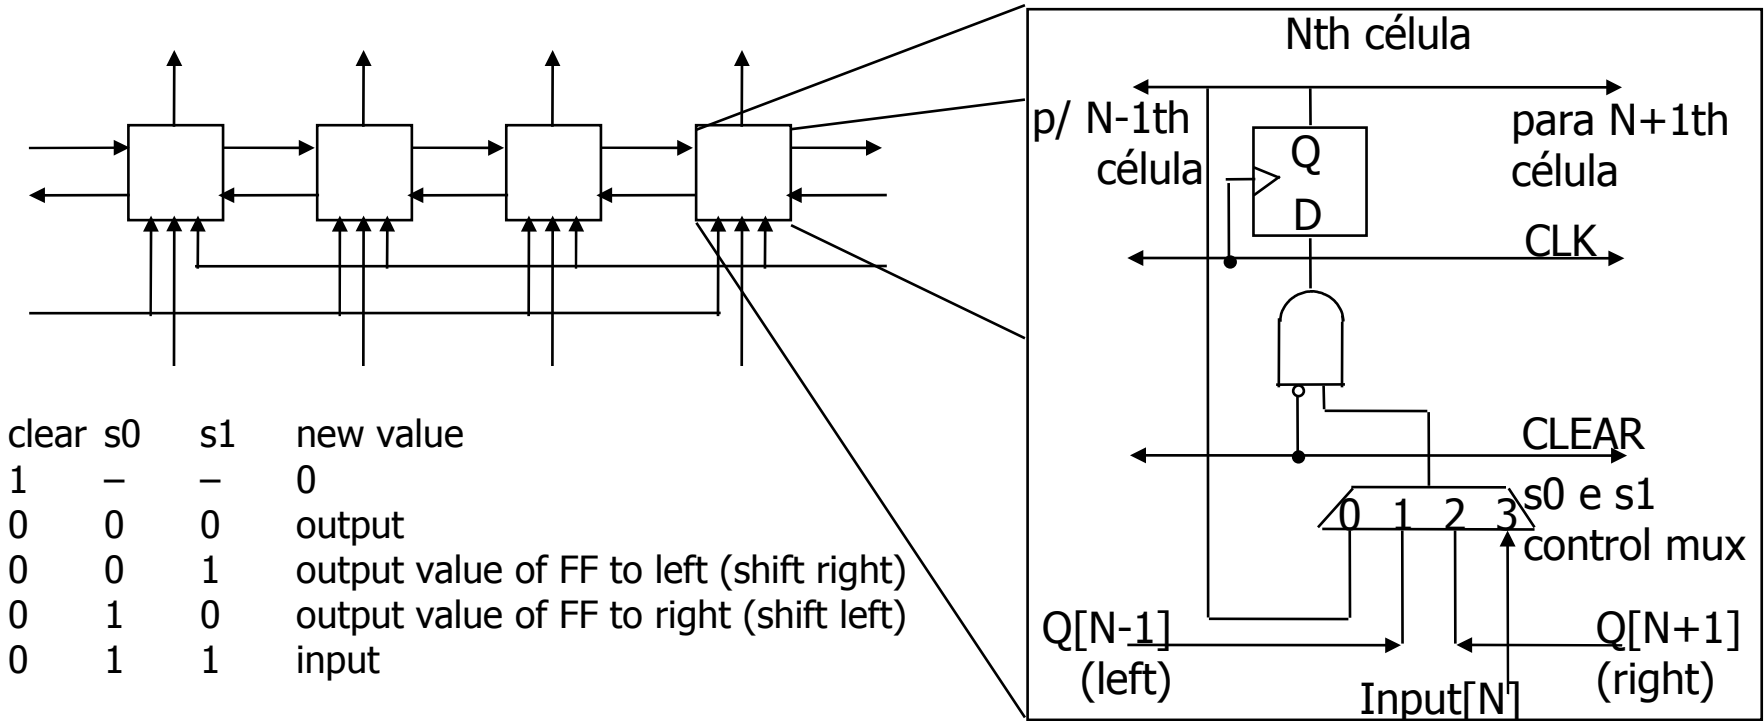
| clear | s0 | s1 | new value |
|---|---|---|---|
| 1 | – | – | 0 |
| 0 | 0 | 0 | output |
| 0 | 0 | 1 | output value of FF to left (shift right) |
| 0 | 1 | 0 | output value of FF to right (shift left) |
| 0 | 1 | 1 | input |

Nth célula

p/ N-1th célula

para N+1th célula

Q

D

CLK

CLEAR

0 1 2 3

s0 e s1 control mux

Q[N-1] (left)

Q[N+1] (right)

Input[N]